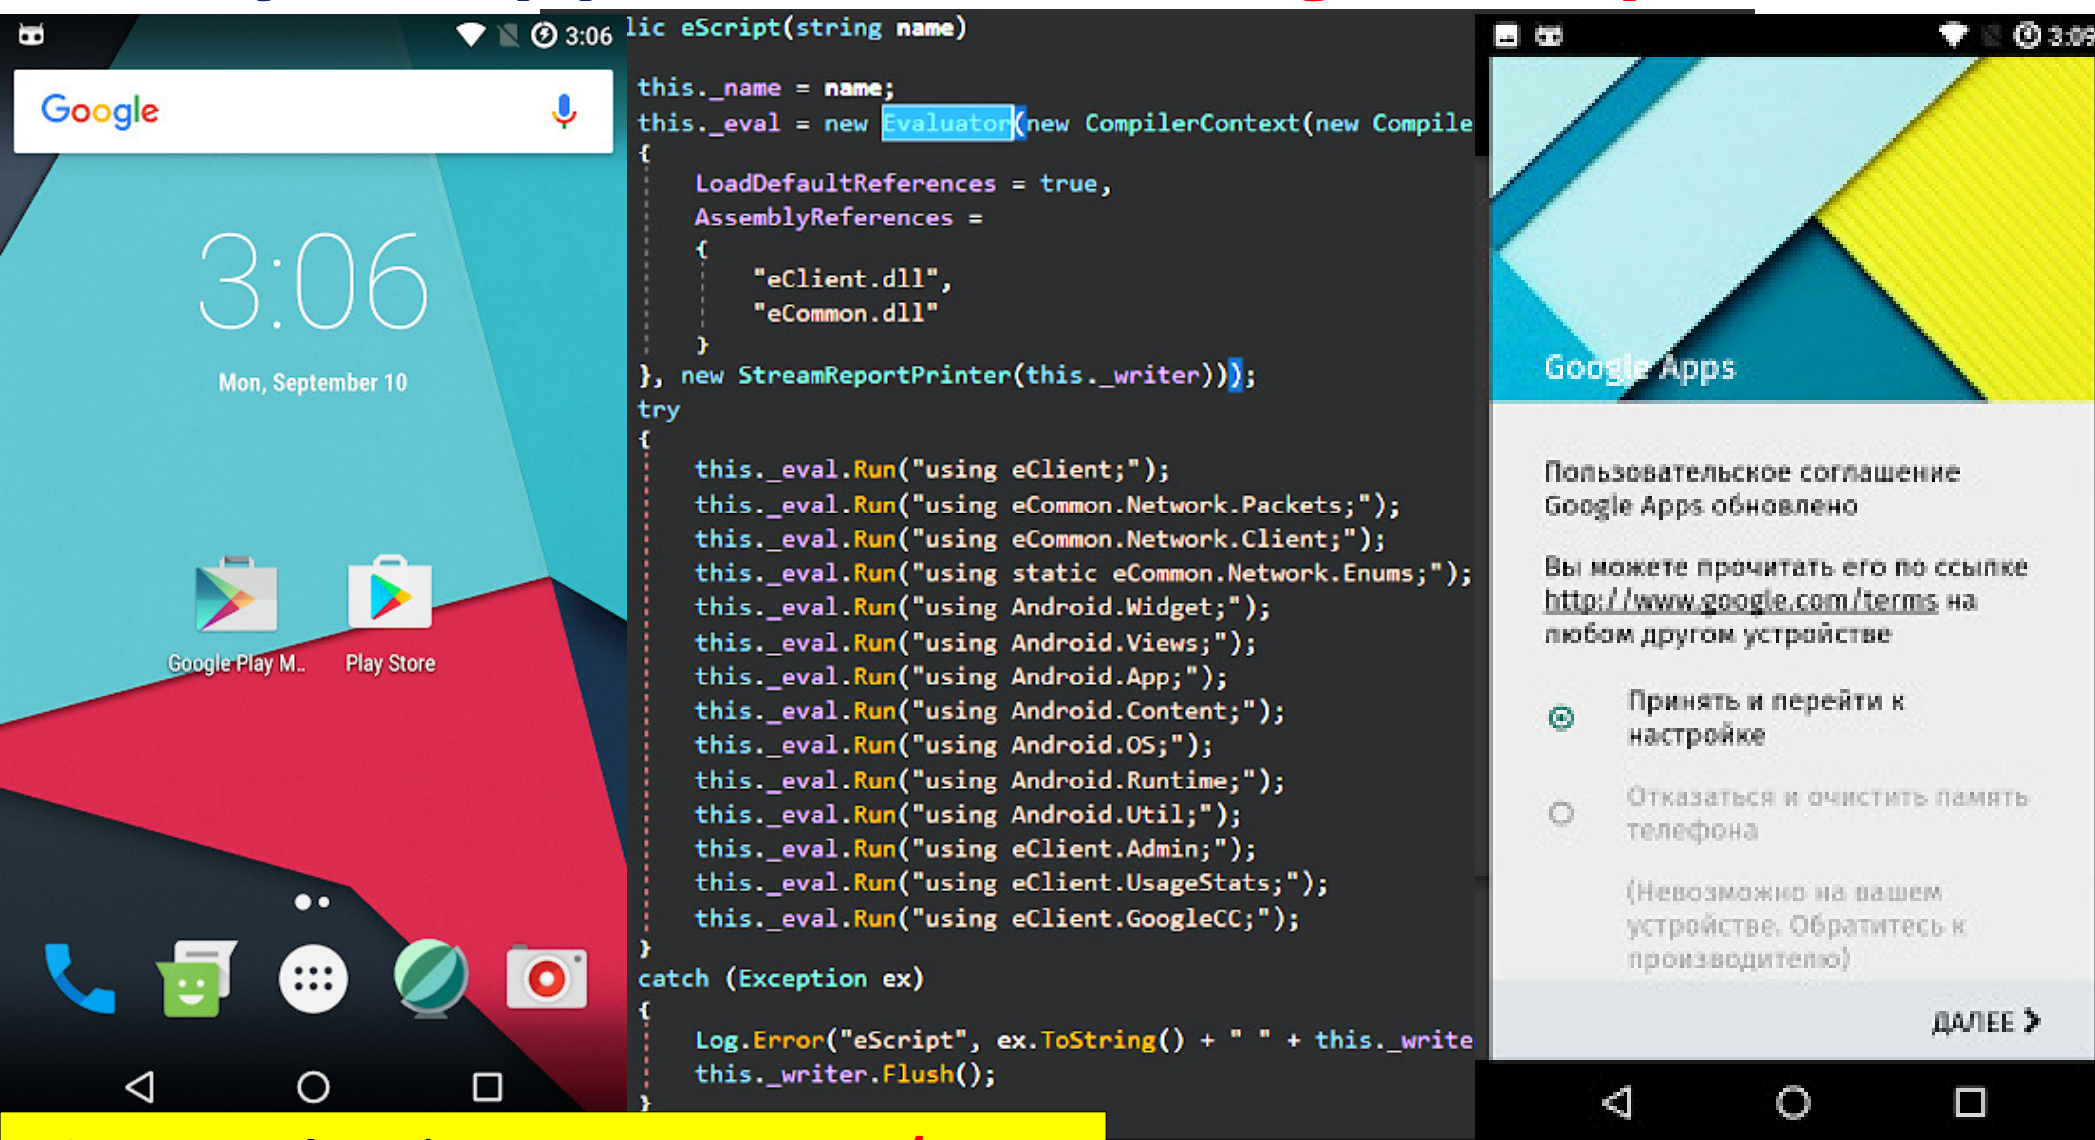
3:06

Google

3:06

Mon, September 10

Google Play M..

Play Store

lic eScript(string name)

this._name = name;
this._eval = new Evaluator(new CompilerContext(new Compile
{
LoadDefaultReferences = true,
AssemblyReferences =
{
"eClient.dll",
"eCommon.dll"
}
}, new StreamReportPrinter(this._writer)));
try
{
this._eval.Run("using eClient;");
this._eval.Run("using eCommon.Network.Packets;");
this._eval.Run("using eCommon.Network.Client;");
this._eval.Run("using static eCommon.Network.Enums;");
this._eval.Run("using Android.Widget;");
this._eval.Run("using Android.Views;");
this._eval.Run("using Android.App;");
this._eval.Run("using Android.Content;");
this._eval.Run("using Android.OS;");
this._eval.Run("using Android.Runtime;");
this._eval.Run("using Android.Util;");
this._eval.Run("using eClient.Admin;");
this._eval.Run("using eClient.UsageStats;");
this._eval.Run("using eClient.GoogleCC;");
}
catch (Exception ex)
{
Log.Error("eScript", ex.ToString() + " " + this._write
this._writer.Flush();
}

3:09

Google Apps

Пользовательское соглашение Google Apps обновлено

Вы можете прочитать его по ссылке http://www.google.com/terms на любом другом устройстве

Принять и перейти к настройке

Отказаться и очистить память телефона

(Невозможно на вашем устройстве. Обратитесь к производителю)

ДАЛЕЕ